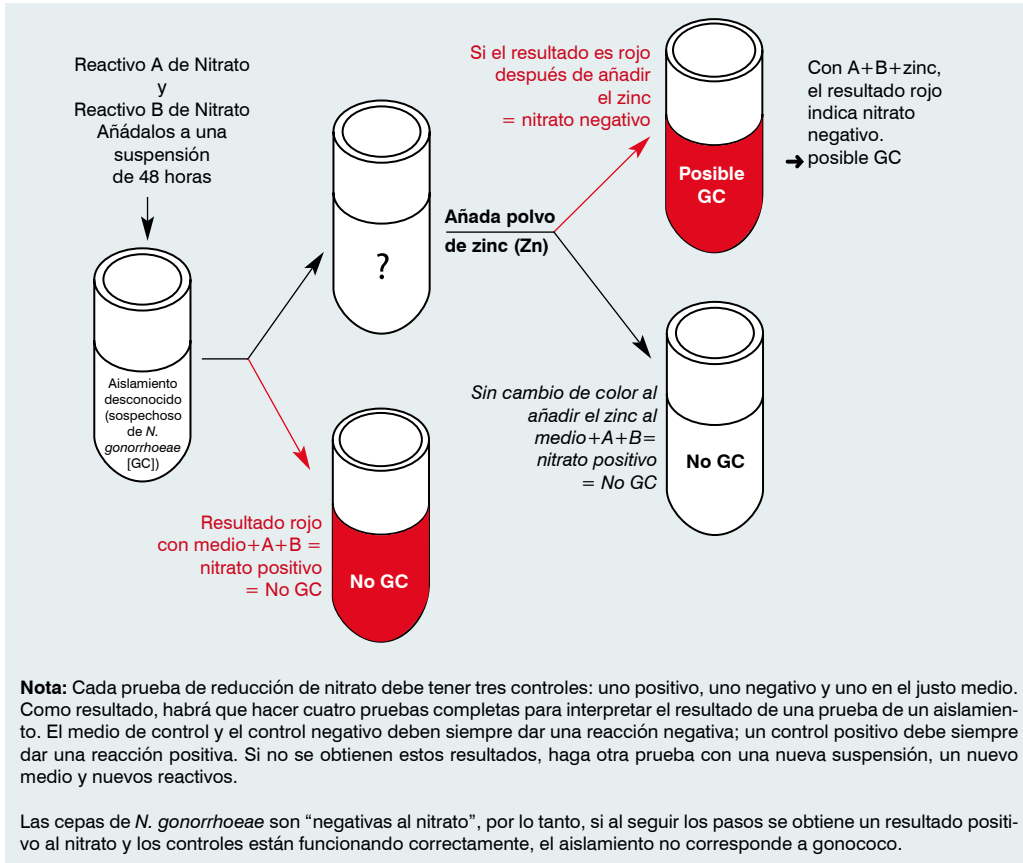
Reactivo A de Nitrato
y
Reactivo B de Nitrato
Añádalos a una suspensión de 48 horas

Aislamiento desconocido (sospechoso de *N. gonorrhoeae* [GC])

?

Resultado rojo con medio+A+B = nitrato positivo = No GC

No GC

Añada polvo de zinc (Zn)

Si el resultado es rojo después de añadir el zinc = nitrato negativo

Posible GC

Con A+B+zinc, el resultado rojo indica nitrato negativo.
➜ posible GC

Sin cambio de color al añadir el zinc al medio+A+B= nitrato positivo = No GC

No GC

**Nota:** Cada prueba de reducción de nitrato debe tener tres controles: uno positivo, uno negativo y uno en el justo medio. Como resultado, habrá que hacer cuatro pruebas completas para interpretar el resultado de una prueba de un aislamiento. El medio de control y el control negativo deben siempre dar una reacción negativa; un control positivo debe siempre dar una reacción positiva. Si no se obtienen estos resultados, haga otra prueba con una nueva suspensión, un nuevo medio y nuevos reactivos.

Las cepas de *N. gonorrhoeae* son “negativas al nitrato”, por lo tanto, si al seguir los pasos se obtiene un resultado positivo al nitrato y los controles están funcionando correctamente, el aislamiento no corresponde a gonococo.